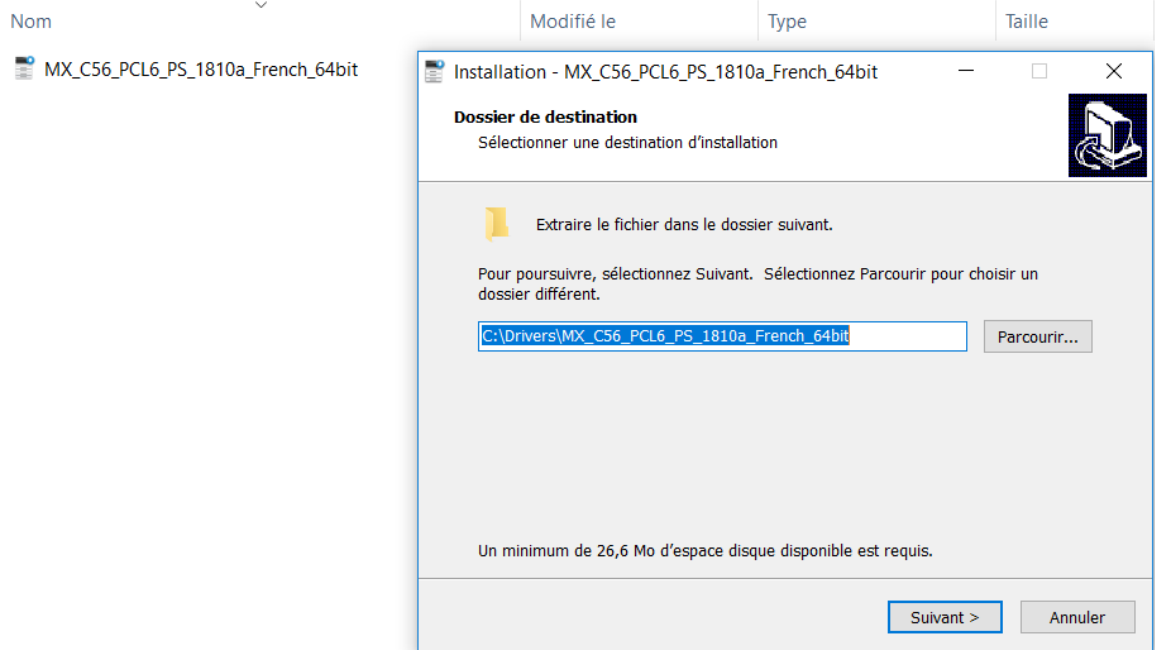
Nom

Modifié le

Type

Taille

MX_C56_PCL6_PS_1810a_French_64bit

Installation - MX_C56_PCL6_PS_1810a_French_64bit

Dossier de destination

Sélectionner une destination d’installation

Extraire le fichier dans le dossier suivant.

Pour poursuivre, sélectionnez Suivant. Sélectionnez Parcourir pour choisir un dossier différent.

C:\Drivers\MX_C56_PCL6_PS_1810a_French_64bit

Parcourir...

Un minimum de 26,6 Mo d’espace disque disponible est requis.

Suivant >

Annuler